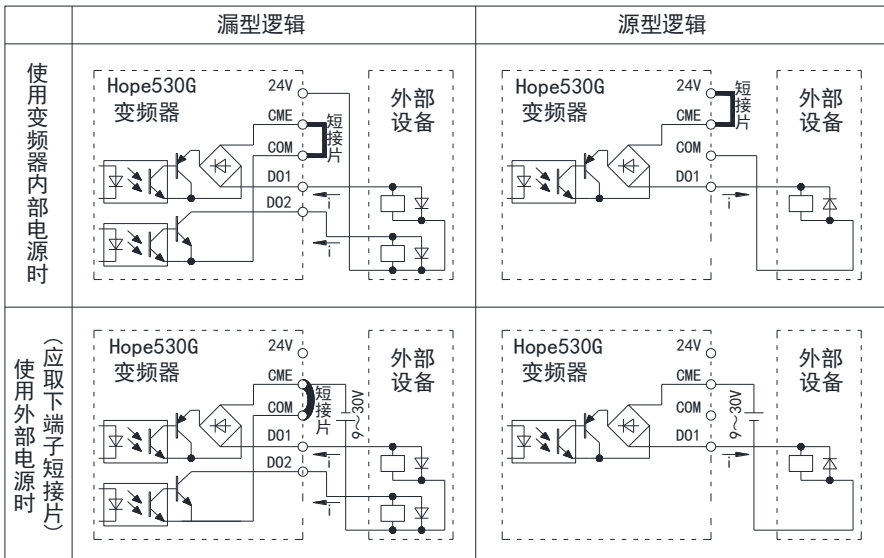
| | 漏型逻辑 | 源型逻辑 |
|---|---|---|
| 使用变频器内部电源时 | Hope530G 变频器 24V CME COM D01 D02 短接片 外部设备 i i | Hope530G 变频器 24V CME COM D01 短接片 外部设备 i |
| 使用外部电源时（应取下端子短接片） | Hope530G 变频器 24V CME COM D01 D02 短接片 9~30V 外部设备 i i | Hope530G 变频器 24V CME COM D01 9~30V 外部设备 i |